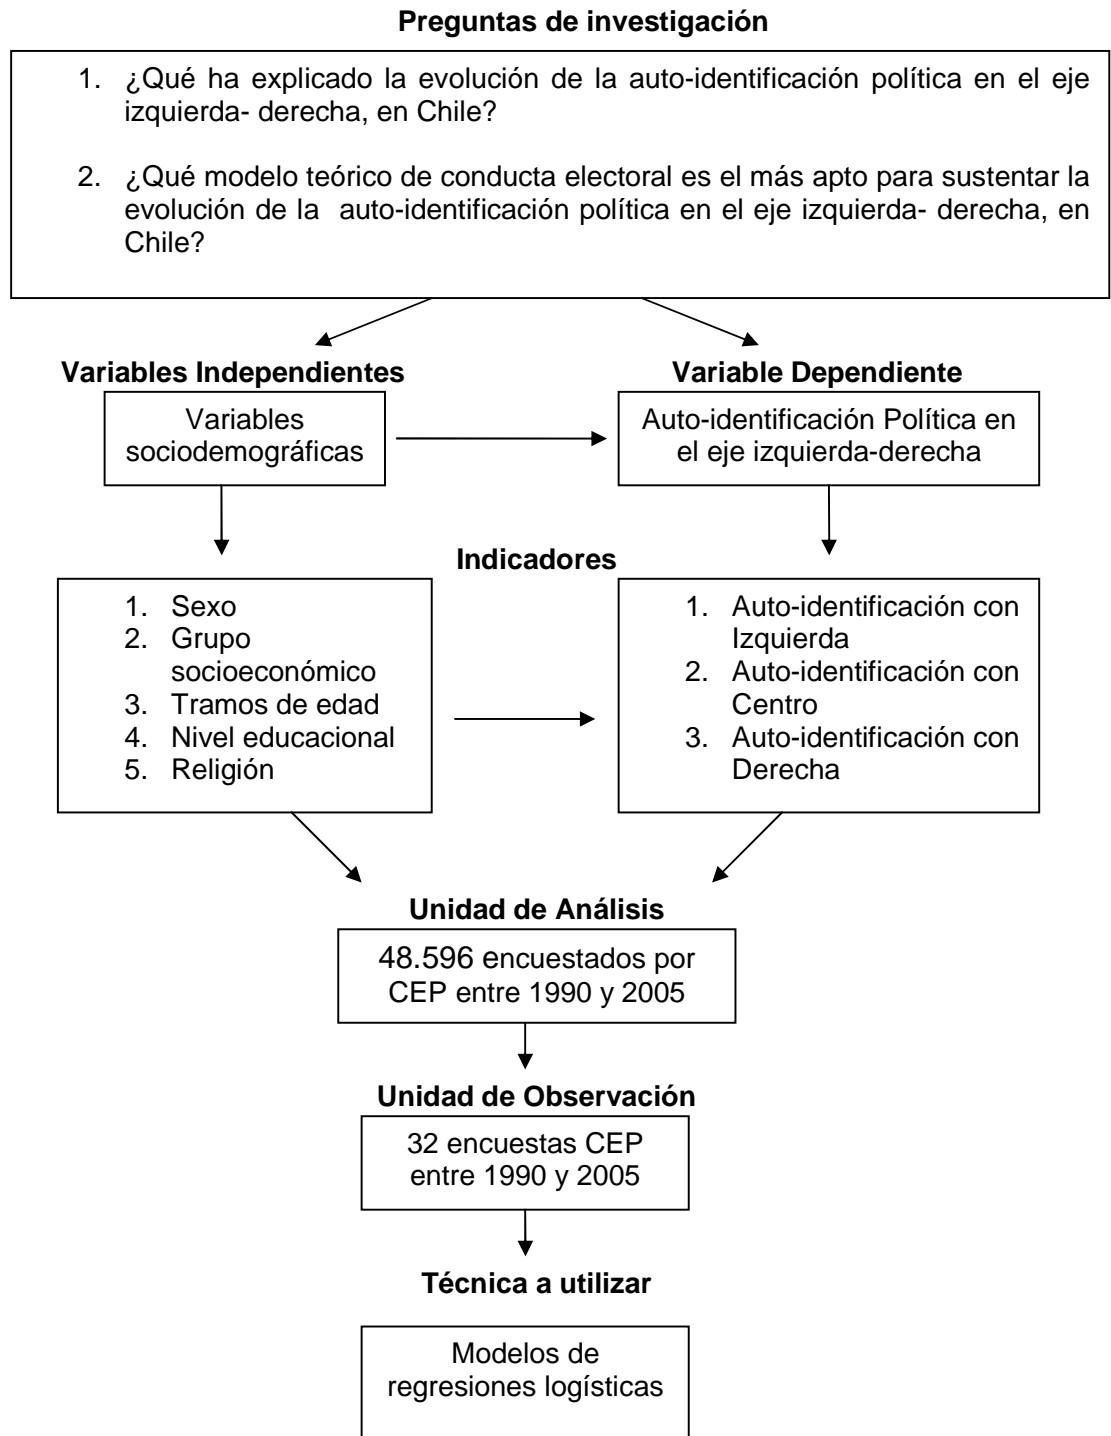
**Preguntas de investigación**

1. ¿Qué ha explicado la evolución de la auto-identificación política en el eje izquierda- derecha, en Chile?

2. ¿Qué modelo teórico de conducta electoral es el más apto para sustentar la evolución de la auto-identificación política en el eje izquierda- derecha, en Chile?

**Variables Independientes**

Variables sociodemográficas

**Variable Dependiente**

Auto-identificación Política en el eje izquierda-derecha

**Indicadores**

1. Sexo
2. Grupo socioeconómico
3. Tramos de edad
4. Nivel educacional
5. Religión

1. Auto-identificación con Izquierda
2. Auto-identificación con Centro
3. Auto-identificación con Derecha

**Unidad de Análisis**

48.596 encuestados por CEP entre 1990 y 2005

**Unidad de Observación**

32 encuestas CEP entre 1990 y 2005

**Técnica a utilizar**

Modelos de regresiones logísticas